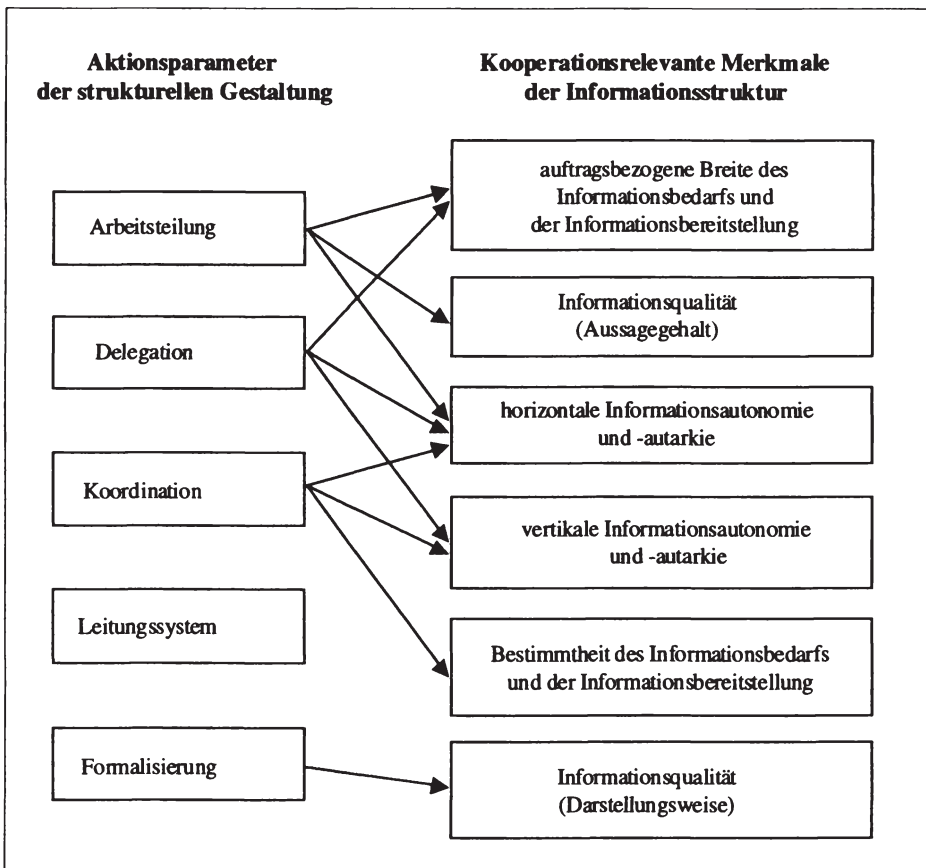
Aktionsparameter der strukturellen Gestaltung

Kooperationsrelevante Merkmale der Informationsstruktur

Arbeitsteilung

Delegation

Koordination

Leitungssystem

Formalisierung

auftragsbezogene Breite des Informationsbedarfs und der Informationsbereitstellung

Informationsqualität (Aussagegehalt)

horizontale Informationsautonomie und -autarkie

vertikale Informationsautonomie und -autarkie

Bestimmtheit des Informationsbedarfs und der Informationsbereitstellung

Informationsqualität (Darstellungsweise)